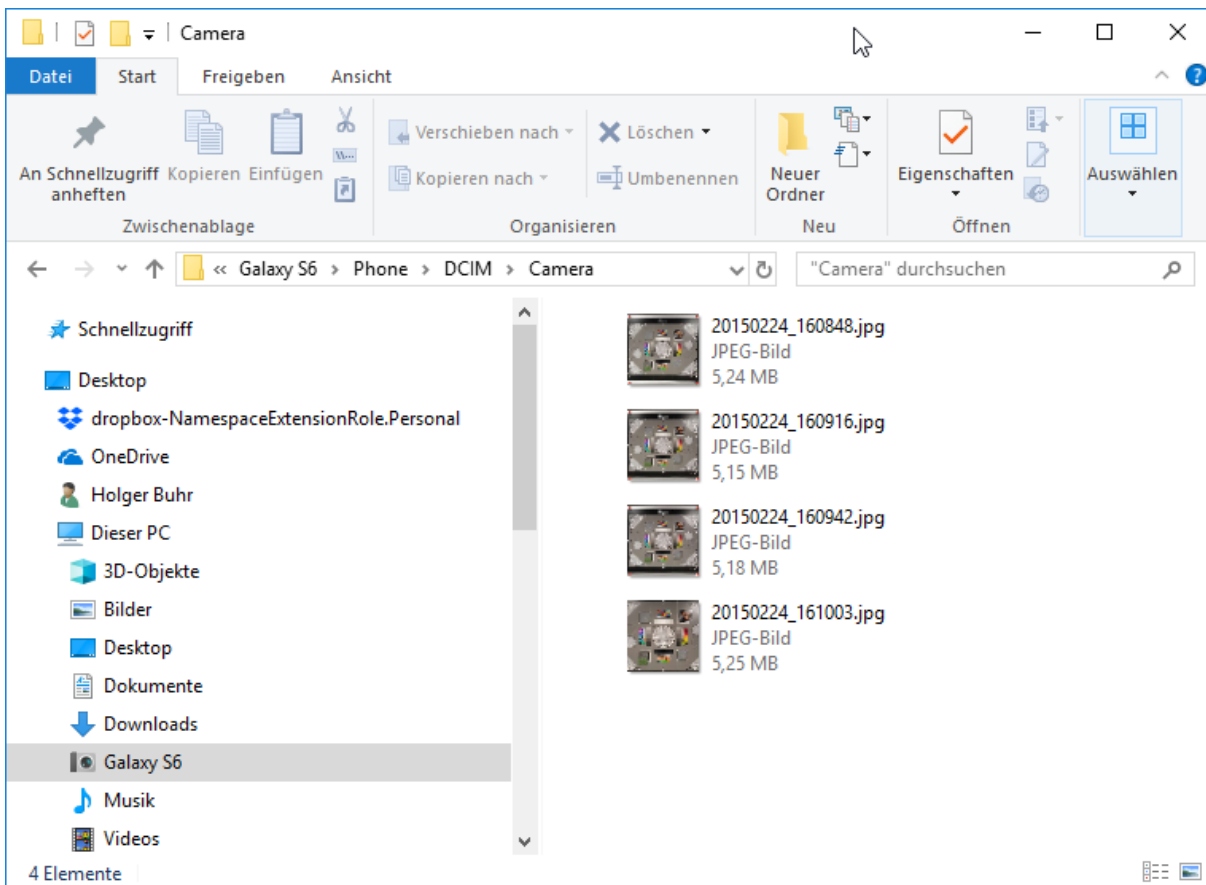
Camera

Datei Start Freigeben Ansicht

An Schnellzugriff anheften Kopieren Einfügen
Zwischenablage

Verschieben nach Löschen
Kopieren nach Umbenennen
Organisieren

Neuer Ordner
Neu

Eigenschaften
Öffnen

Auswählen

« Galaxy S6 › Phone › DCIM › Camera

"Camera" durchsuchen

Schnellzugriff
Desktop
dropbox-NamespaceExtensionRole.Personal
OneDrive
Holger Buhr
Dieser PC
3D-Objekte
Bilder
Desktop
Dokumente
Downloads
Galaxy S6
Musik
Videos

20150224_160848.jpg
JPEG-Bild
5,24 MB

20150224_160916.jpg
JPEG-Bild
5,15 MB

20150224_160942.jpg
JPEG-Bild
5,18 MB

20150224_161003.jpg
JPEG-Bild
5,25 MB

4 Elemente